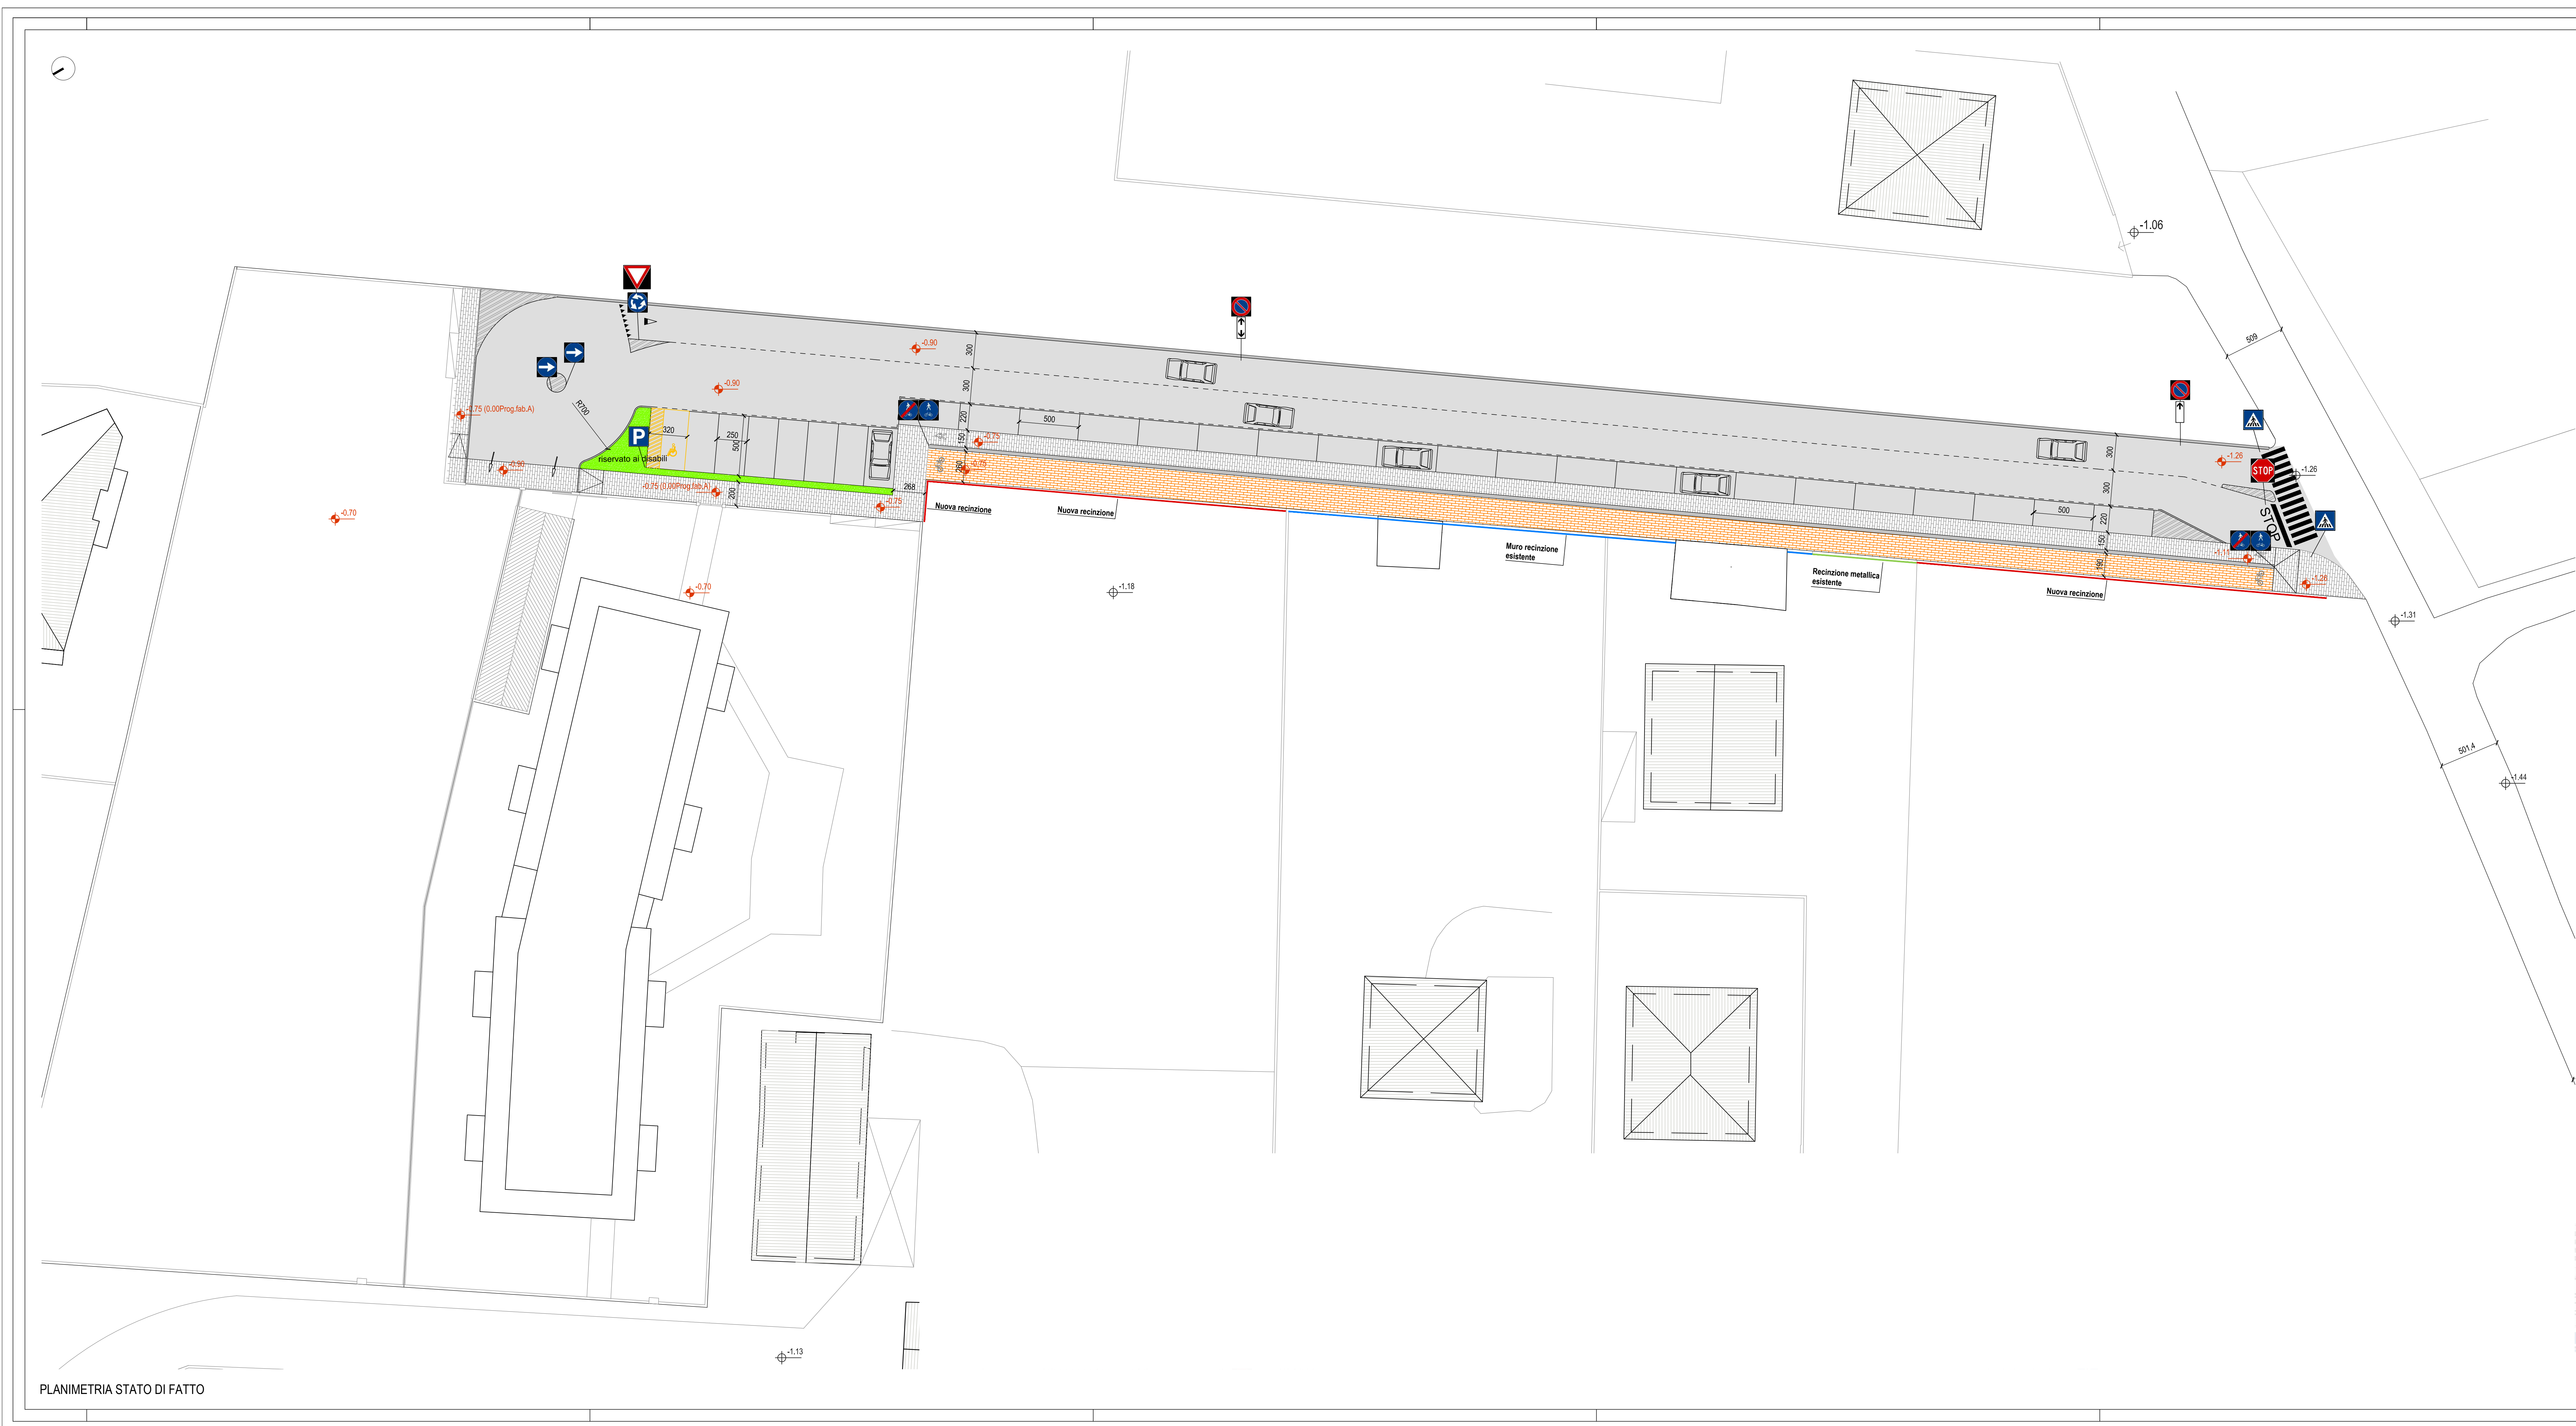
-1.06

509

-0.90

300

300

-0.90

-0.75 (0,00Prog.fab.A)

R700

320

250

500

P

riservato ai disabili

-0.90

-0.75 (0,00Prog.fab.A)

200

268

-0.75

220

150

-0.75

-0.70

500

Nuova recinzione

Nuova recinzione

-0.70

-1.18

Muro recinzione esistente

Recinzione metallica esistente

Nuova recinzione

300

300

500

220

150

-1.26

STOP

-1.26

STOP

-1.28

-1.31

501.4

-1.44

-1.13

PLANIMETRIA STATO DI FATTO